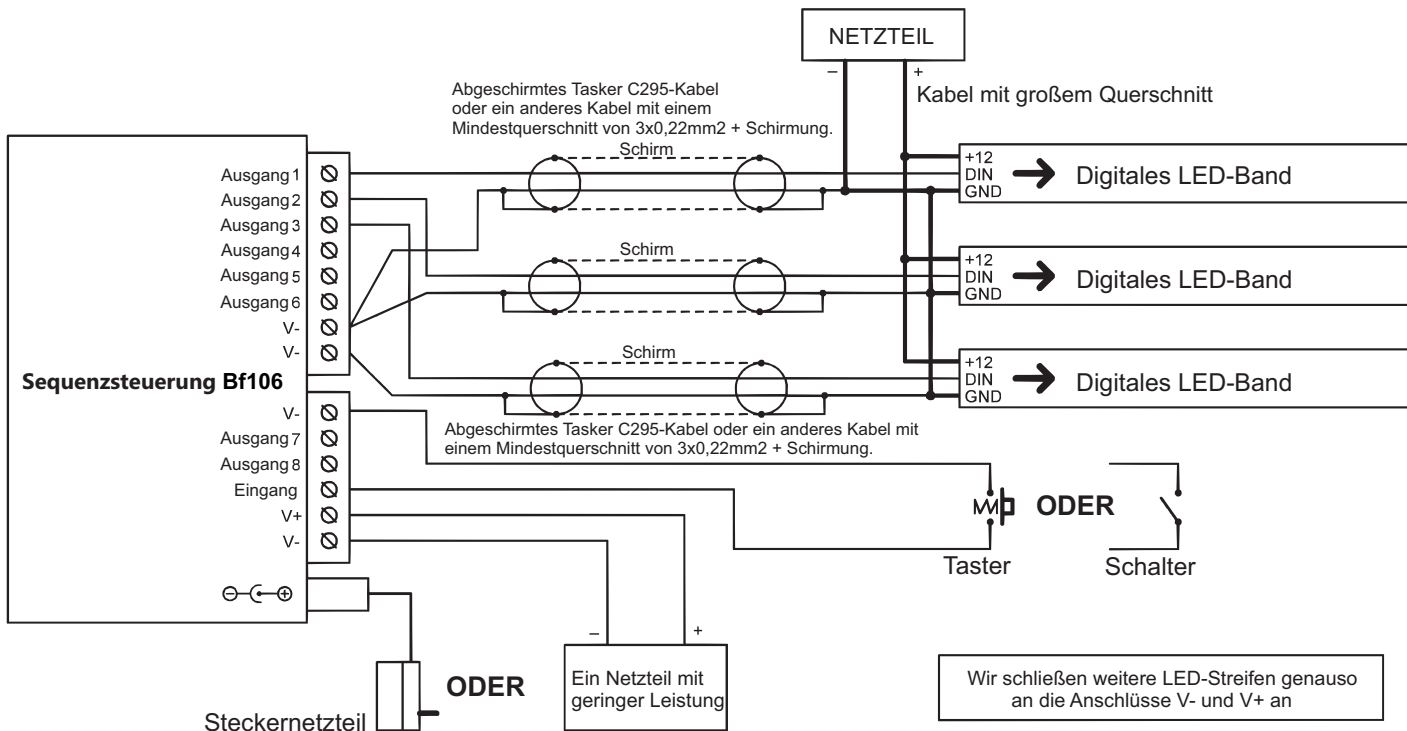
NETZTEIL

–
+
Kabel mit großem Querschnitt

Abgeschirmtes Tasker C295-Kabel oder ein anderes Kabel mit einem Mindestquerschnitt von 3x0,22mm2 + Schirmung.

Schirm

Ausgang 1
Ausgang 2
Ausgang 3
Ausgang 4
Ausgang 5
Ausgang 6
V-
V-

+12
DIN
GND
Digitales LED-Band

Schirm

+12
DIN
GND
Digitales LED-Band

Schirm

+12
DIN
GND
Digitales LED-Band

Sequenzsteuerung Bf106

V-
Ausgang 7
Ausgang 8
Eingang
V+
V-

Abgeschirmtes Tasker C295-Kabel oder ein anderes Kabel mit einem Mindestquerschnitt von 3x0,22mm2 + Schirmung.

ODER

Taster
Schalter

–
+
Ein Netzteil mit geringer Leistung

ODER

Steckernetzteil

Wir schließen weitere LED-Streifen genauso an die Anschlüsse V- und V+ an